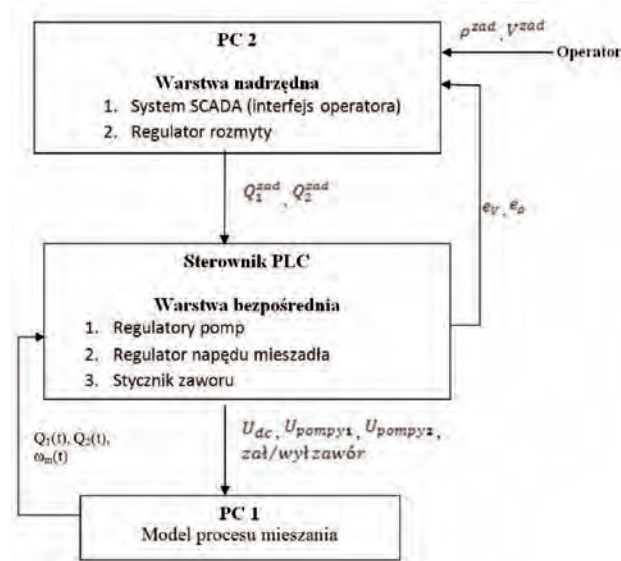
PC 2

Warstwa nadrzędna

1. System SCADA (interfejs operatora)
2. Regulator rozmyty

$\rho^{zad}, V^{zad}$

Operator

$Q_1^{zad}, Q_2^{zad}$

$e_V, e_\rho$

Sterownik PLC

Warstwa bezpośrednia

1. Regulatory pomp
2. Regulator napędu mieszadła
3. Stycznik zaworu

$Q_1(t), Q_2(t), \omega_m(t)$

$U_{dc}, U_{pompy1}, U_{pompy2}$, $zał/wył\ zawór$

PC 1
Model procesu mieszania